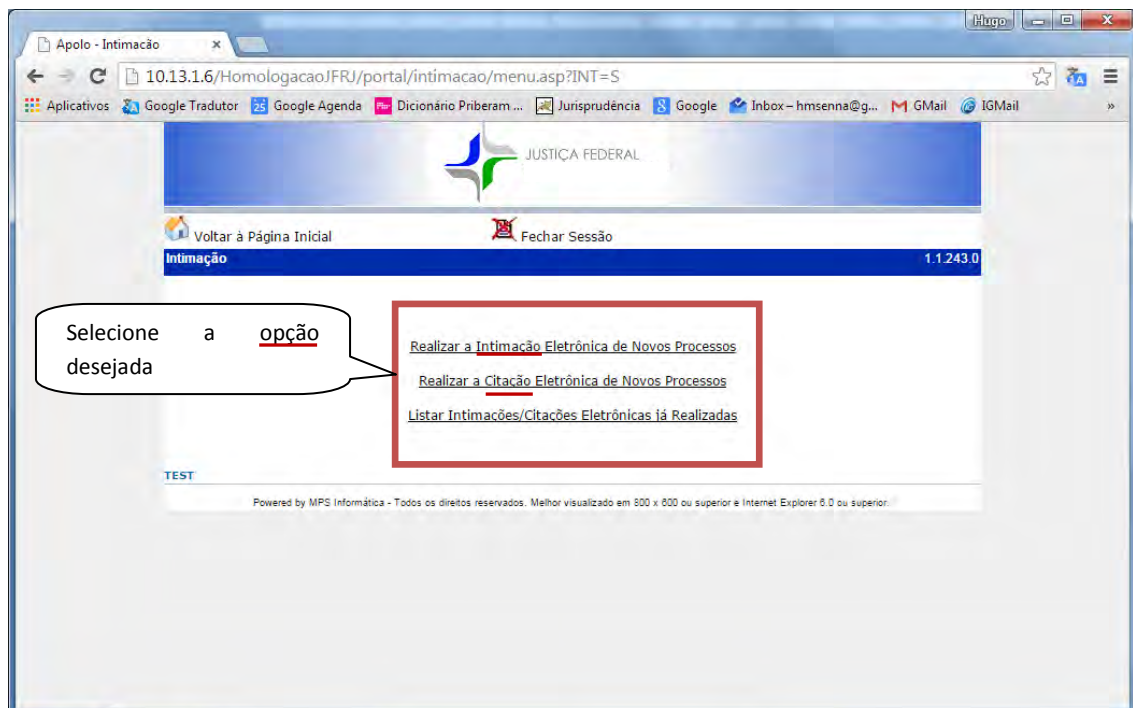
Hugo

Apolo - Intimacão ×

10.13.1.6/HomologacaoJFRJ/portal/intimacao/menu.asp?INT=S

Aplicativos Google Tradutor 25 Google Agenda Dicionário Priberam ... Jurisprudência Google Inbox – hmsenna@g... GMail IGMail »

JUSTIÇA FEDERAL

Voltar à Página Inicial

Fechar Sessão

Intimação

1.1.243.0

Selecione a opção desejada

Realizar a Intimação Eletrônica de Novos Processos

Realizar a Citação Eletrônica de Novos Processos

Listar Intimações/Citações Eletrônicas já Realizadas

TEST

Powered by MPS Informática - Todos os direitos reservados. Melhor visualizado em 800 x 600 ou superior e Internet Explorer 6.0 ou superior.